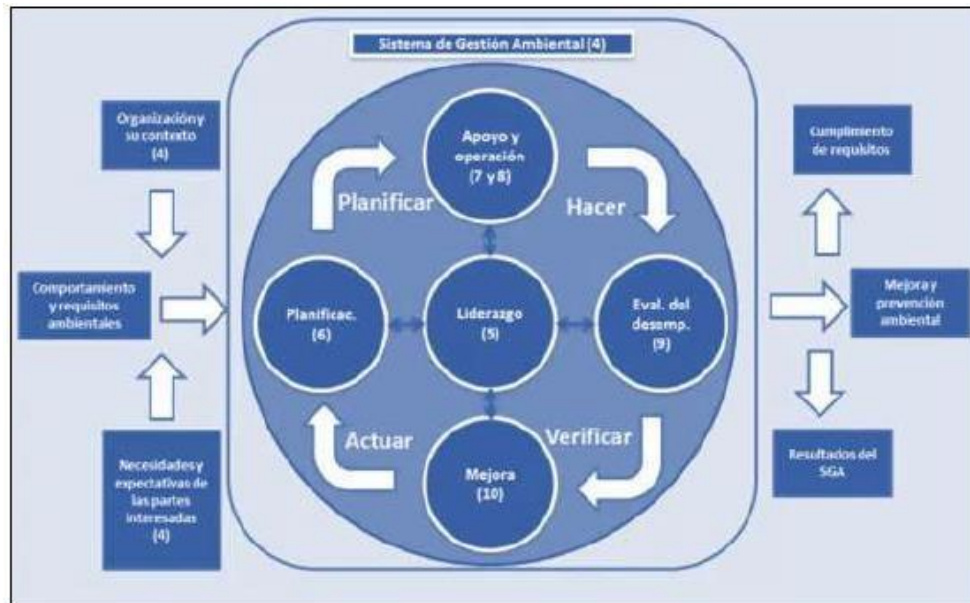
Sistema de Gestión Ambiental (4)

Organizacióny su contexto (4)

Comportamiento y requisitos ambientales

Necesidadesy expectativas de las partes interesadas (4)

Apoyo y operación (7 y 8)

Planificar

Hacer

Planificac. (6)

Liderazgo (5)

Eval. del desemp. (9)

Actuar

Verificar

Mejora (10)

Cumplimiento de requisitos

Mejoray prevención ambiental

Resultados del SGA